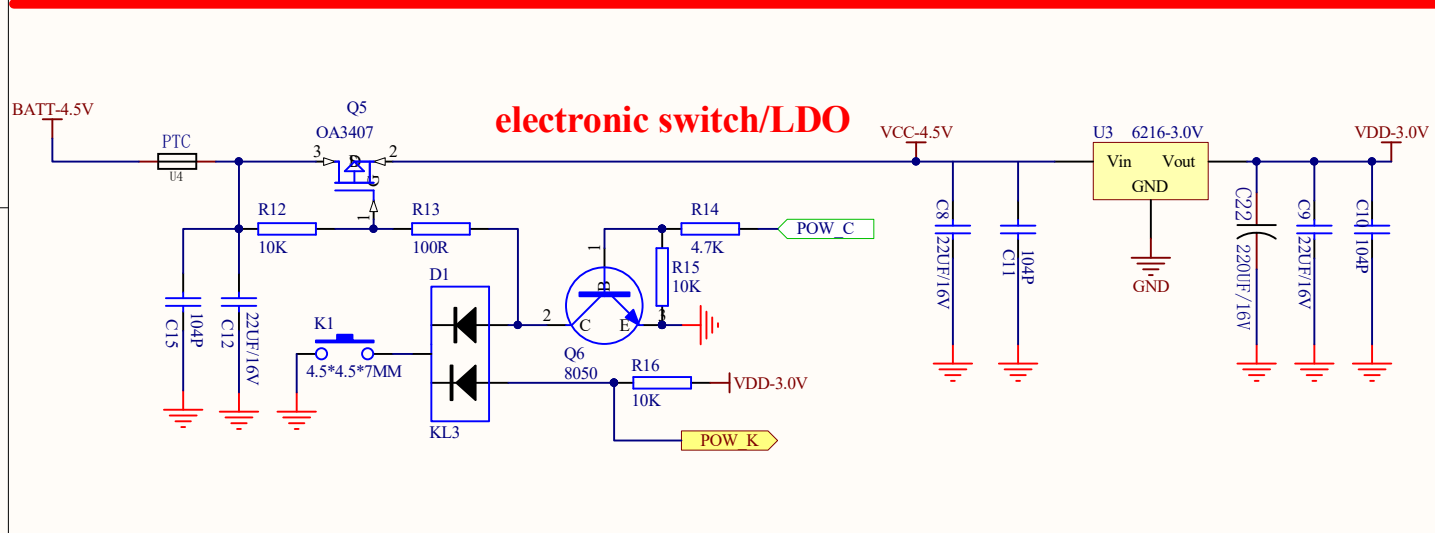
electronic switch/LDO

BATT-4.5V
PTC
U4
Q5
OA3407
3
2
1
D
R12
10K
R13
100R
R14
4.7K
POW_C
R15
10K
1
2
3
B
C
E
Q6
8050
D1
KL3
K1
4.5*4.5*7MM
C15
104P
C12
22UF/16V
R16
10K
VDD-3.0V
POW_K
VCC-4.5V
C8
22UF/16V
C11
104P
U3
6216-3.0V
Vin
Vout
GND
GND
C22
220UF/16V
C9
22UF/16V
C10
104P
VDD-3.0V